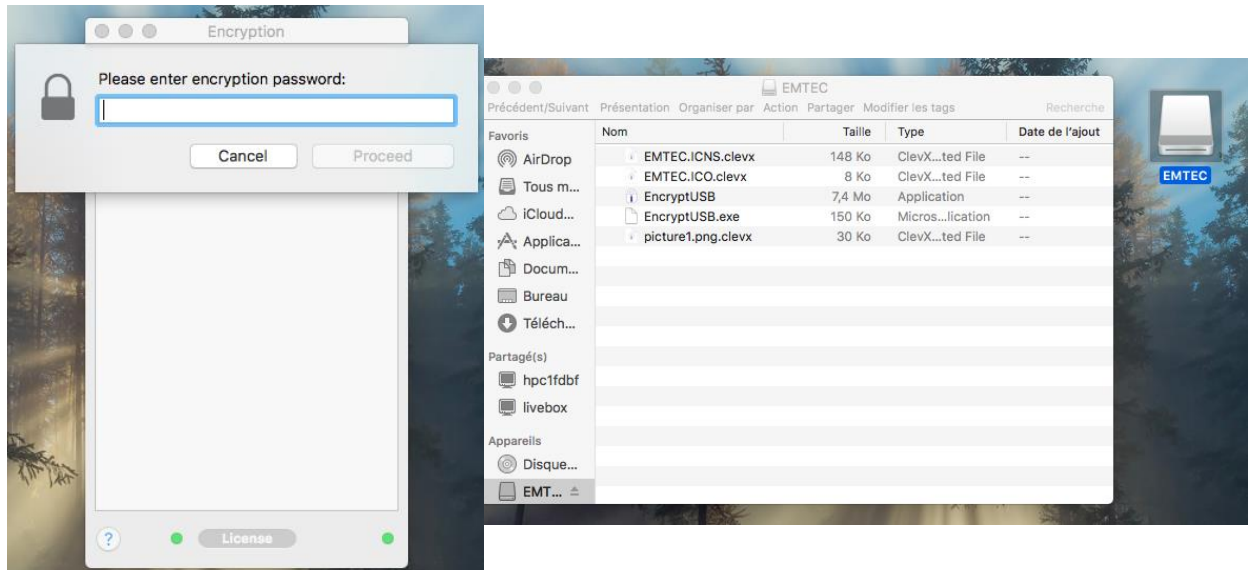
Encryption

Please enter encryption password:

Cancel Proceed

?

License

EMTEC

Précédent/Suivant Présentation Organiser par Action Partager Modifier les tags Recherche

Favoris
AirDrop
Tous m...
iCloud...
Applica...
Docum...
Bureau
Téléch...
Partagé(s)
hpc1fdbf
livebox
Appareils
Disque...
EMT...

| Nom | Taille | Type | Date de l'ajout |
|---|---|---|---|
| EMTEC.ICNS.clevx | 148 Ko | ClevX...ted File | -- |
| EMTEC.ICO.clevx | 8 Ko | ClevX...ted File | -- |
| EncryptUSB | 7,4 Mo | Application | -- |
| EncryptUSB.exe | 150 Ko | Micros...lication | -- |
| picture1.png.clevx | 30 Ko | ClevX...ted File | -- |

EMTEC